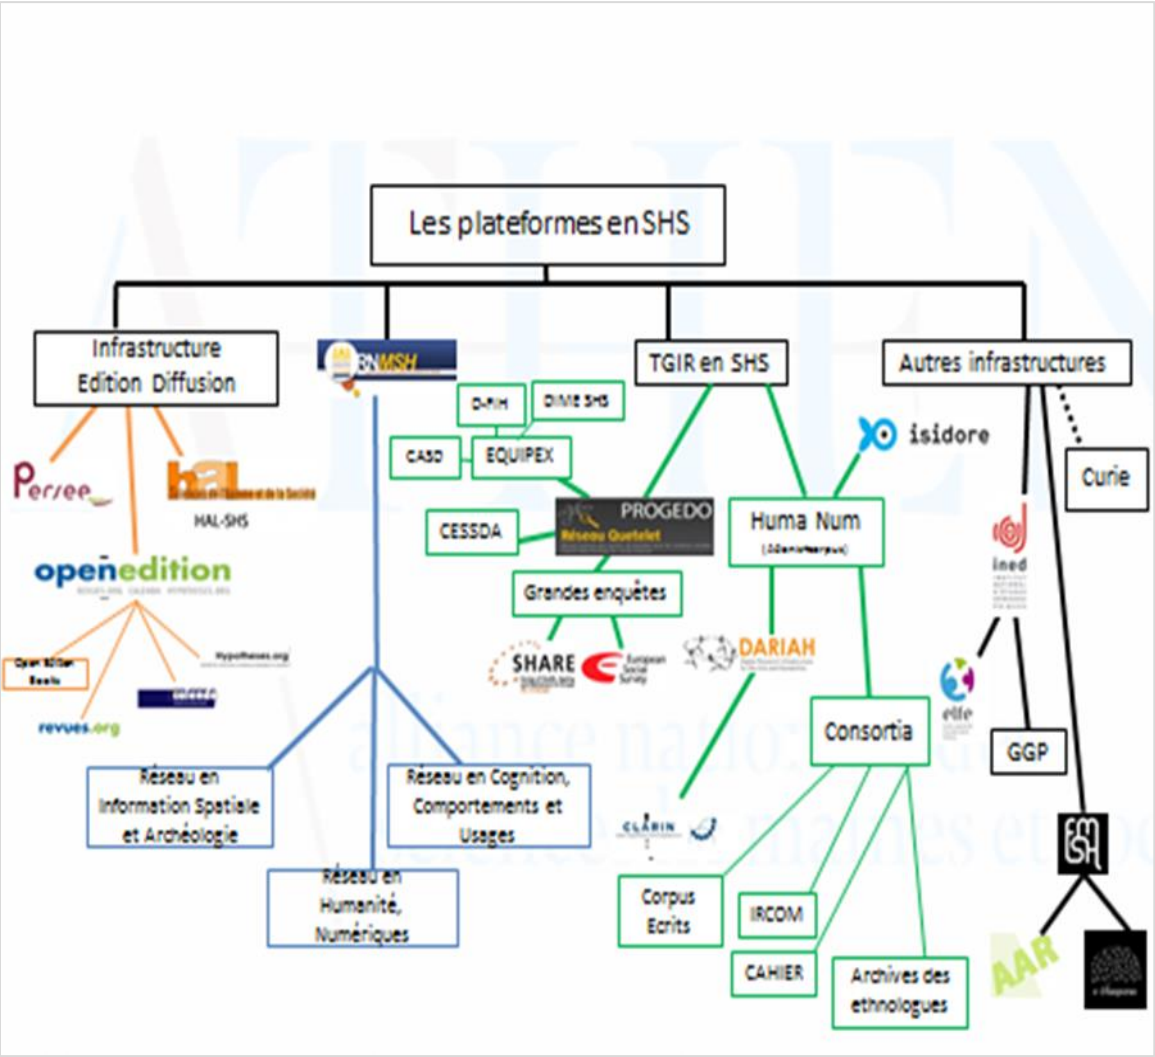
Les plateformes en SHS

Infrastructure Edition Diffusion

RNMSH

TGIR en SHS

Autres infrastructures

Persee

HAL-SHS

openedition

Open Edition Books

Hypotheses.org

revues.org

D-FIH

DIME SHS

CASD

EQUIPEX

CESSDA

PROGEDO Réseau Quetelet

Grandes enquêtes

SHARE

European Social Survey

isidore

Huma Num

DARIAH

Curie

ined

elfe

GGP

Consortia

CLARIN

Réseau en Information Spatiale et Archéologie

Réseau en Cognition, Comportements et Usages

Réseau en Humanité, Numériques

Corpus Ecrits

IRCOM

CAHIER

Archives des ethnologues

FMSH

AAR